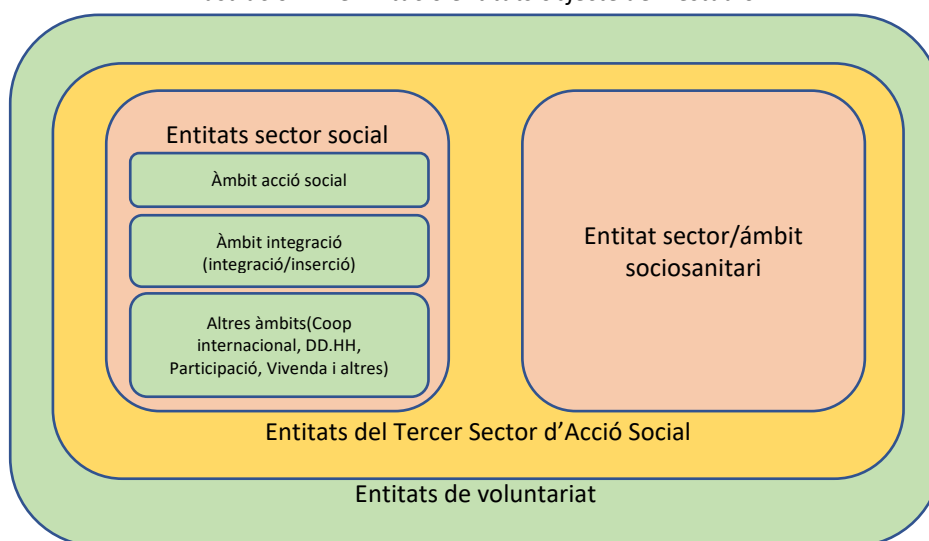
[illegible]

Entitats sector social

Àmbit acció social

Àmbit integració (integració/inserció)

Altres àmbits(Coop internacional, DD.HH, Participació, Vivenda i altres)

Entitat sector/ámbit sociosanitari

Entitats del Tercer Sector d'Acció Social

Entitats de voluntariat